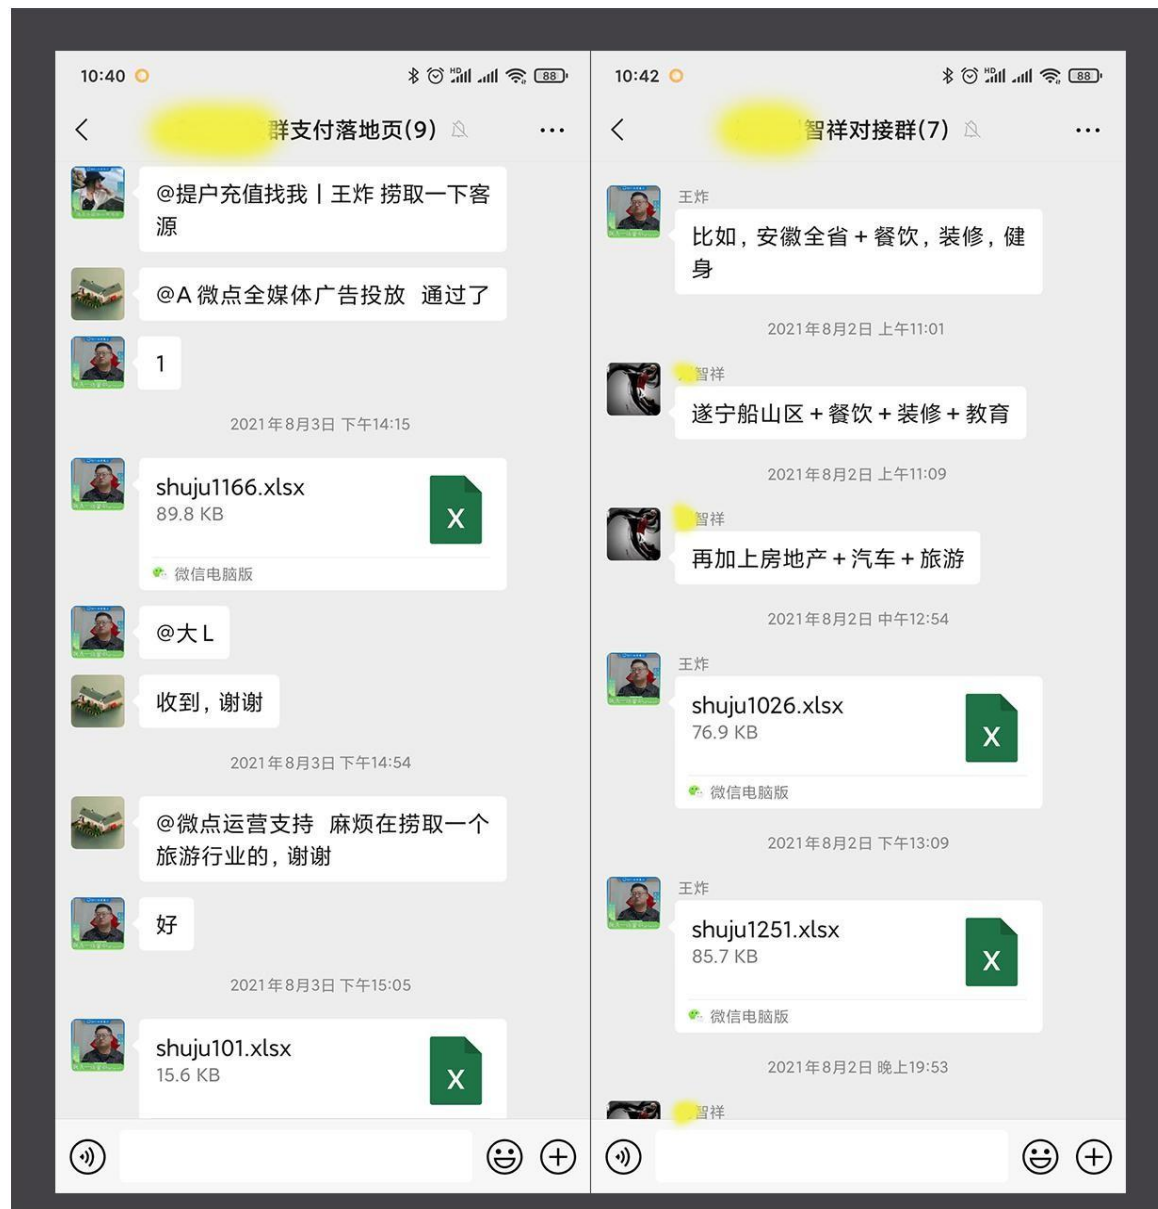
10:40

群支付落地页(9)

@提户充值找我丨王炸 捞取一下客源

@A 微点全媒体广告投放 通过了

1

2021年8月3日 下午14:15

shuju1166.xlsx
89.8 KB

微信电脑版

@大L

收到，谢谢

2021年8月3日 下午14:54

@微点运营支持 麻烦在捞取一个旅游行业的，谢谢

好

2021年8月3日 下午15:05

shuju101.xlsx
15.6 KB

10:42

智祥对接群(7)

王炸

比如，安徽全省 + 餐饮，装修，健身

2021年8月2日 上午11:01

智祥

遂宁船山区 + 餐饮 + 装修 + 教育

2021年8月2日 上午11:09

智祥

再加上房地产 + 汽车 + 旅游

2021年8月2日 中午12:54

王炸

shuju1026.xlsx
76.9 KB

微信电脑版

2021年8月2日 下午13:09

王炸

shuju1251.xlsx
85.7 KB

微信电脑版

2021年8月2日 晚上19:53

智祥